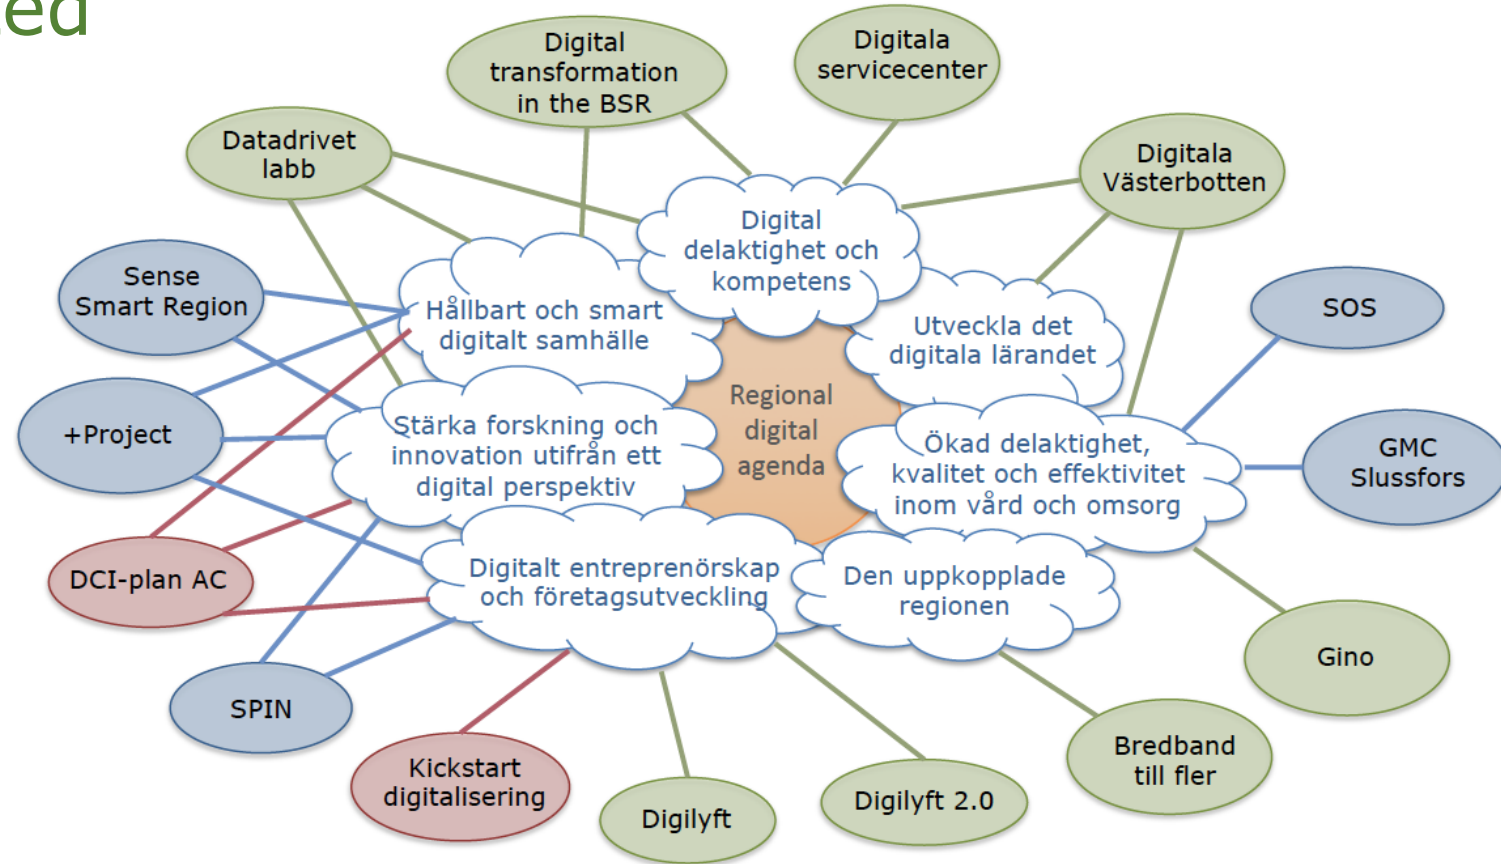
ed

Digital transformation in the BSR

Digitala servicecenter

Datadrivet labb

Digitala Västerbotten

Digital delaktighet och kompetens

Sense Smart Region

Hållbart och smart digitalt samhälle

Utveckla det digitala lärandet

SOS

Regional digital agenda

+Project

Stärka forskning och innovation utifrån ett digital perspektiv

Ökad delaktighet, kvalitet och effektivitet inom vård och omsorg

GMC Slussfors

DCI-plan AC

Digitalt entreprenörskap och företagsutveckling

Den uppkopplade regionen

Gino

SPIN

Bredband till fler

Kickstart digitalisering

Digilyft

Digilyft 2.0